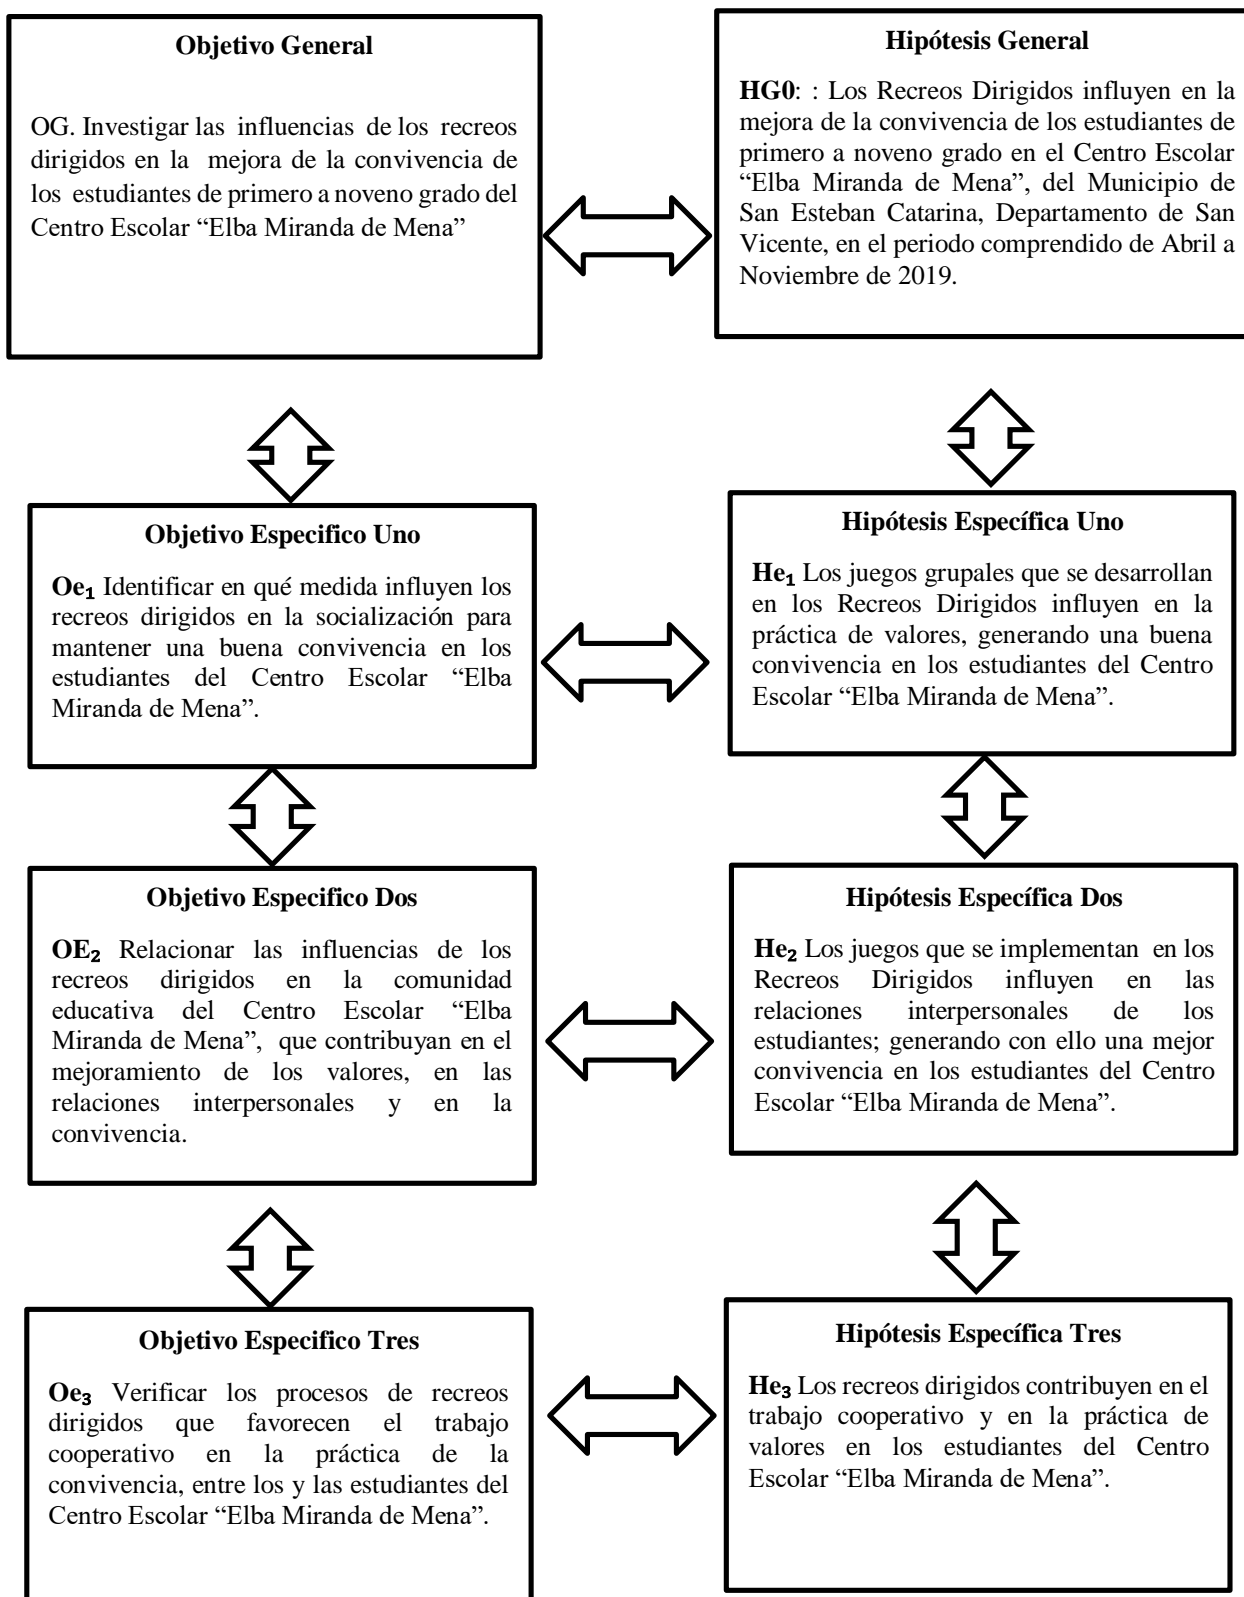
Objetivo General

OG. Investigar las influencias de los recreos dirigidos en la mejora de la convivencia de los estudiantes de primero a noveno grado del Centro Escolar "Elba Miranda de Mena"

Hipótesis General

**HG0**: : Los Recreos Dirigidos influyen en la mejora de la convivencia de los estudiantes de primero a noveno grado en el Centro Escolar "Elba Miranda de Mena", del Municipio de San Esteban Catarina, Departamento de San Vicente, en el periodo comprendido de Abril a Noviembre de 2019.

Objetivo Especifico Uno

$Oe_1$ Identificar en qué medida influyen los recreos dirigidos en la socialización para mantener una buena convivencia en los estudiantes del Centro Escolar "Elba Miranda de Mena".

Hipótesis Específica Uno

$He_1$ Los juegos grupales que se desarrollan en los Recreos Dirigidos influyen en la práctica de valores, generando una buena convivencia en los estudiantes del Centro Escolar "Elba Miranda de Mena".

Objetivo Especifico Dos

$OE_2$ Relacionar las influencias de los recreos dirigidos en la comunidad educativa del Centro Escolar "Elba Miranda de Mena", que contribuyan en el mejoramiento de los valores, en las relaciones interpersonales y en la convivencia.

Hipótesis Específica Dos

$He_2$ Los juegos que se implementan en los Recreos Dirigidos influyen en las relaciones interpersonales de los estudiantes; generando con ello una mejor convivencia en los estudiantes del Centro Escolar "Elba Miranda de Mena".

Objetivo Especifico Tres

$Oe_3$ Verificar los procesos de recreos dirigidos que favorecen el trabajo cooperativo en la práctica de la convivencia, entre los y las estudiantes del Centro Escolar "Elba Miranda de Mena".

Hipótesis Específica Tres

$He_3$ Los recreos dirigidos contribuyen en el trabajo cooperativo y en la práctica de valores en los estudiantes del Centro Escolar "Elba Miranda de Mena".